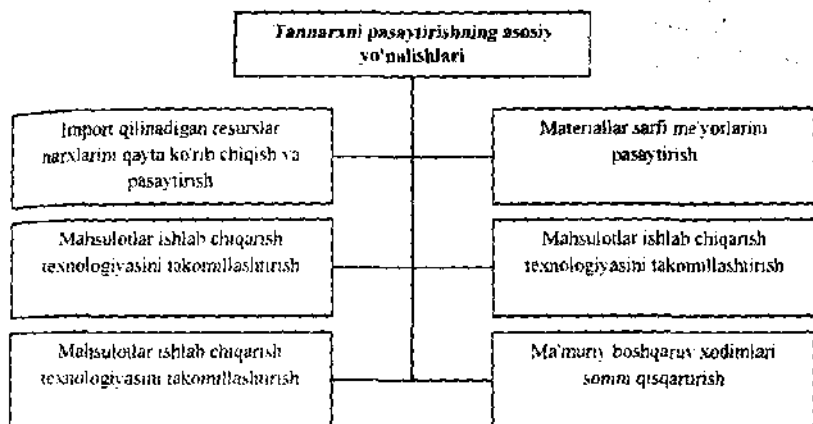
Tannarxni pasaytirishning asosiy yo'nalishlari

Import qilinadigan resurslar narxlarini qayta ko'rib chiqish va pasaytirish

Materiallar sarfi me'yorlarini pasaytirish

Mahsulotlar ishlab chiqarish texnologiyasini takomillashtirish

Mahsulotlar ishlab chiqarish texnologiyasini takomillashtirish

Mahsulotlar ishlab chiqarish texnologiyasini takomillashtirish

Ma'muriy boshqaruv xodimlari sonini qisqartirish